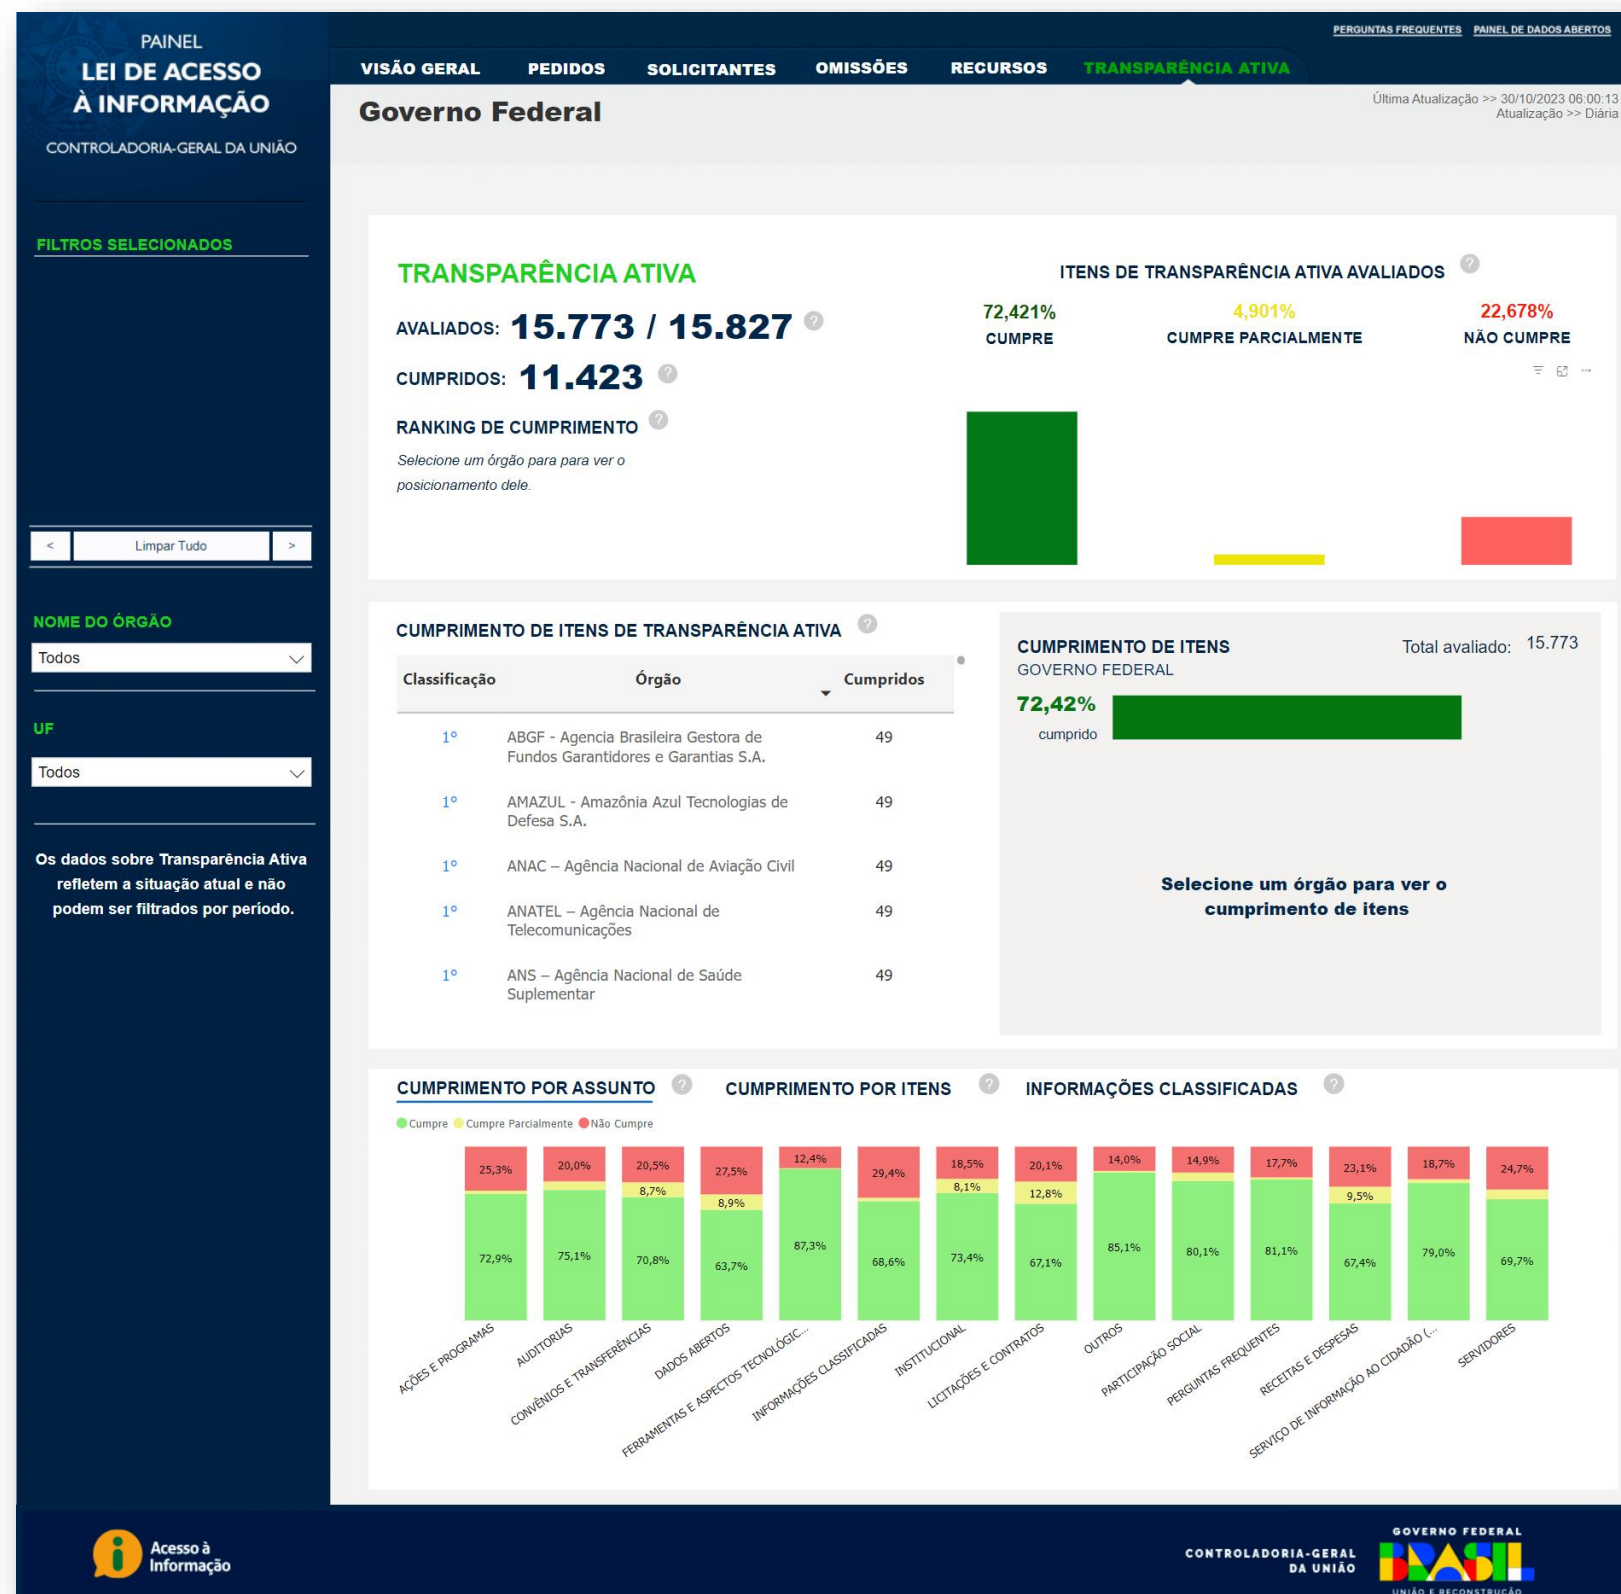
PAINEL
LEI DE ACESSO À INFORMAÇÃO
CONTROLADORIA-GERAL DA UNIÃO

PERGUNTAS FREQUENTES PAINEL DE DADOS ABERTOS

VISÃO GERAL PEDIDOS SOLICITANTES OMISSÕES RECURSOS TRANSPARÊNCIA ATIVA

Governo Federal

Última Atualização >> 30/10/2023 06:00:13
Atualização >> Diária

FILTROS SELECIONADOS

< Limpar Tudo >

NOME DO ÓRGÃO
Todos

UF
Todos

Os dados sobre Transparência Ativa refletem a situação atual e não podem ser filtrados por período.

TRANSPARÊNCIA ATIVA
AVALIADOS: 15.773 / 15.827
CUMPRIDOS: 11.423
RANKING DE CUMPRIMENTO
Selecione um órgão para para ver o posicionamento dele.

ITENS DE TRANSPARÊNCIA ATIVA AVALIADOS
72,421% CUMPRE
4,901% CUMPRE PARCIALMENTE
22,678% NÃO CUMPRE

CUMPRIMENTO DE ITENS DE TRANSPARÊNCIA ATIVA

| Classificação | Órgão | Cumpridos |
|---|---|---|
| 1º | ABGF - Agencia Brasileira Gestora de Fundos Garantidores e Garantias S.A. | 49 |
| 1º | AMAZUL - Amazônia Azul Tecnologias de Defesa S.A. | 49 |
| 1º | ANAC – Agência Nacional de Aviação Civil | 49 |
| 1º | ANATEL – Agência Nacional de Telecomunicações | 49 |
| 1º | ANS – Agência Nacional de Saúde Suplementar | 49 |

CUMPRIMENTO DE ITENS
GOVERNO FEDERAL
Total avaliado: 15.773
72,42%
cumprido

Selecione um órgão para ver o cumprimento de itens

CUMPRIMENTO POR ASSUNTO CUMPRIMENTO POR ITENS INFORMAÇÕES CLASSIFICADAS

Cumpre Cumpre Parcialmente Não Cumpre

| Assunto | Cumpre | Parcialmente | Não Cumpre |
|---|---|---|---|
| AÇÕES E PROGRAMAS | 72,9% | | 25,3% |
| AUDITORIAS | 75,1% | | 20,0% |
| CONVÊNIOS E TRANSFERÊNCIAS | 70,8% | 8,7% | 20,5% |
| DADOS ABERTOS | 63,7% | 8,9% | 27,5% |
| FERRAMENTAS E ASPECTOS TECNOLÓGIC... | 87,3% | | 12,4% |
| INFORMAÇÕES CLASSIFICADAS | 68,6% | | 29,4% |
| INSTITUCIONAL | 73,4% | 8,1% | 18,5% |
| LICITAÇÕES E CONTRATOS | 67,1% | 12,8% | 20,1% |
| OUTROS | 85,1% | | 14,0% |
| PARTICIPAÇÃO SOCIAL | 80,1% | | 14,9% |
| PERGUNTAS FREQUENTES | 81,1% | | 17,7% |
| RECEITAS E DESPESAS | 67,4% | 9,5% | 23,1% |
| SERVIÇO DE INFORMAÇÃO AO CIDADÃO (... | 79,0% | | 18,7% |
| SERVIDORES | 69,7% | | 24,7% |

Acesso à Informação

CONTROLADORIA-GERAL DA UNIÃO
GOVERNO FEDERAL
BRASIL
UNIÃO E RECONSTRUÇÃO